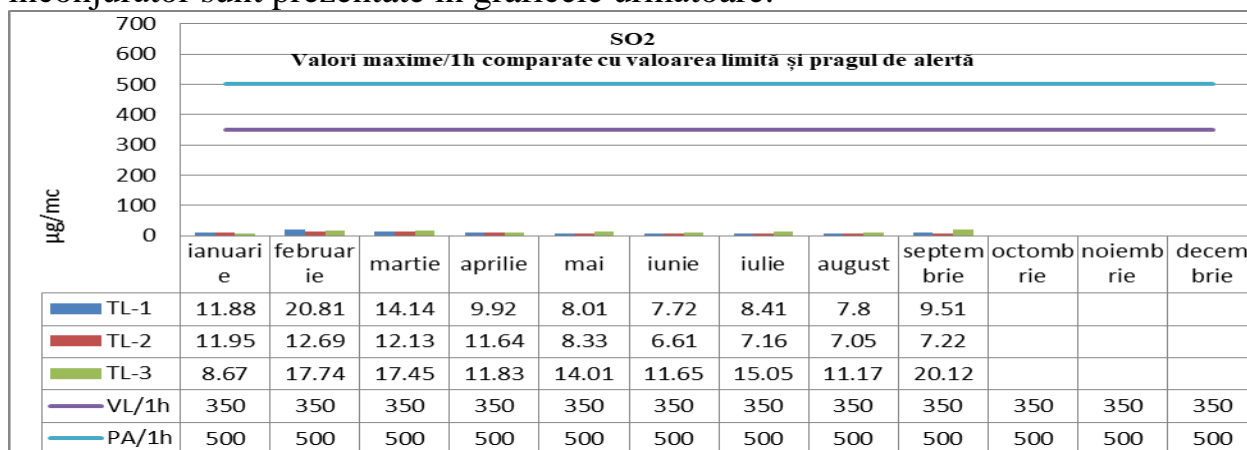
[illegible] sunt prezentate în graficele următoare:

SO2
Valori maxime/1h comparate cu valoarea limită și pragul de alertă

700
600
500
400
300
200
100
0

µg/mc

| | ianuarie | februarie | martie | aprilie | mai | iunie | iulie | august | septembrie | octombrie | noiembrie | decembrie |
|---|---|---|---|---|---|---|---|---|---|---|---|---|
| TL-1 | 11.88 | 20.81 | 14.14 | 9.92 | 8.01 | 7.72 | 8.41 | 7.8 | 9.51 | | | |
| TL-2 | 11.95 | 12.69 | 12.13 | 11.64 | 8.33 | 6.61 | 7.16 | 7.05 | 7.22 | | | |
| TL-3 | 8.67 | 17.74 | 17.45 | 11.83 | 14.01 | 11.65 | 15.05 | 11.17 | 20.12 | | | |
| VL/1h | 350 | 350 | 350 | 350 | 350 | 350 | 350 | 350 | 350 | 350 | 350 | 350 |
| PA/1h | 500 | 500 | 500 | 500 | 500 | 500 | 500 | 500 | 500 | 500 | 500 | 500 |